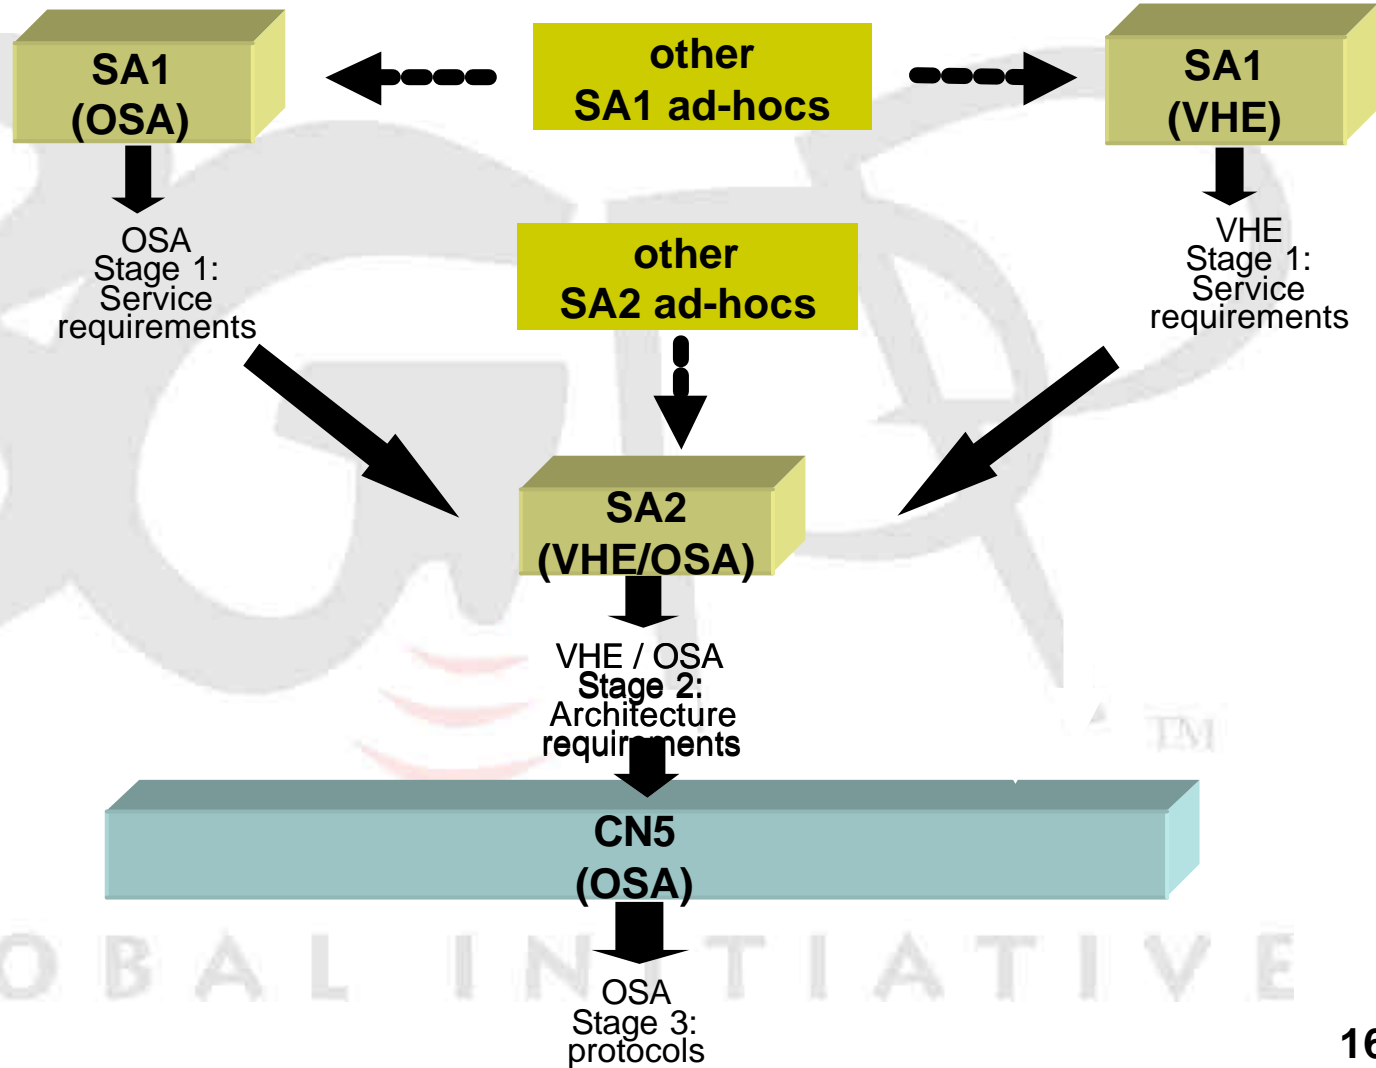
SA1 (OSA)

other SA1 ad-hocs

SA1 (VHE)

OSA Stage 1: Service requirements

other SA2 ad-hocs

VHE Stage 1: Service requirements

SA2 (VHE/OSA)

VHE / OSA Stage 2: Architecture requirements

TM

CN5 (OSA)

OBAL INITIATIVE

OSA Stage 3: protocols

16